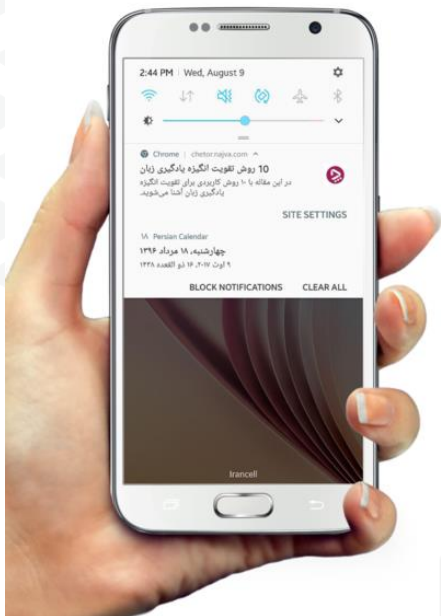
2:44 PM | Wed, August 9

Chrome | chetor.najva.com

10 روش تقویت انگیزه یادگیری زبان

در این مقاله با ۱۰ روش کاربردی برای تقویت انگیزه یادگیری زبان آشنا می‌شوید.

SITE SETTINGS

۱۸ Persian Calendar

چهارشنبه، ۱۸ مرداد ۱۳۹۶

۹ اوت ۲۰۱۷، ۱۶ ذو القعده ۱۴۳۸

BLOCK NOTIFICATIONS CLEAR ALL

Irancell